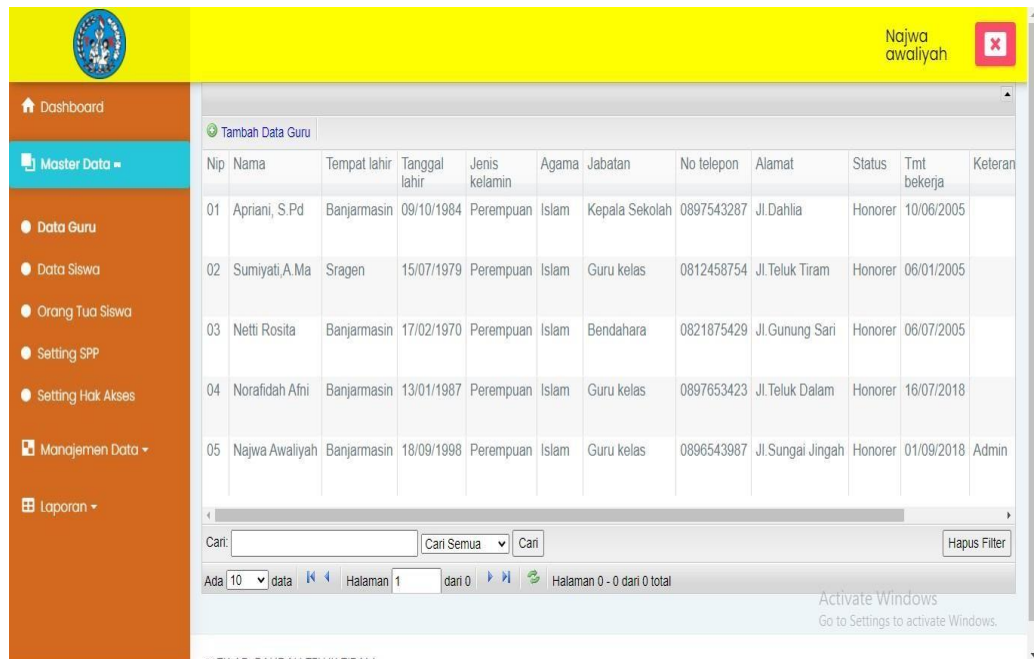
Najwa awaliyah

Dashboard

Master Data

Data Guru

Data Siswa

Orang Tua Siswa

Setting SPP

Setting Hak Akses

Manajemen Data

Laporan

Tambah Data Guru

| Nip | Nama | Tempat lahir | Tanggal lahir | Jenis kelamin | Agama | Jabatan | No telepon | Alamat | Status | Tmt bekerja | Keteran |
|---|---|---|---|---|---|---|---|---|---|---|---|
| 01 | Apriani, S.Pd | Banjarmasin | 09/10/1984 | Perempuan | Islam | Kepala Sekolah | 0897543287 | Jl.Dahlia | Honorer | 10/06/2005 | |
| 02 | Sumiyati,A.Ma | Sragen | 15/07/1979 | Perempuan | Islam | Guru kelas | 0812458754 | Jl.Teluk Tiram | Honorer | 06/01/2005 | |
| 03 | Netti Rosita | Banjarmasin | 17/02/1970 | Perempuan | Islam | Bendahara | 0821875429 | Jl.Gunung Sari | Honorer | 06/07/2005 | |
| 04 | Norafidah Afni | Banjarmasin | 13/01/1987 | Perempuan | Islam | Guru kelas | 0897653423 | Jl.Teluk Dalam | Honorer | 16/07/2018 | |
| 05 | Najwa Awaliyah | Banjarmasin | 18/09/1998 | Perempuan | Islam | Guru kelas | 0896543987 | Jl.Sungai Jingah | Honorer | 01/09/2018 | Admin |

Cari: Cari Semua Cari Hapus Filter

Ada 10 data Halaman 1 dari 0 Halaman 0 - 0 dari 0 total

Activate Windows
Go to Settings to activate Windows.